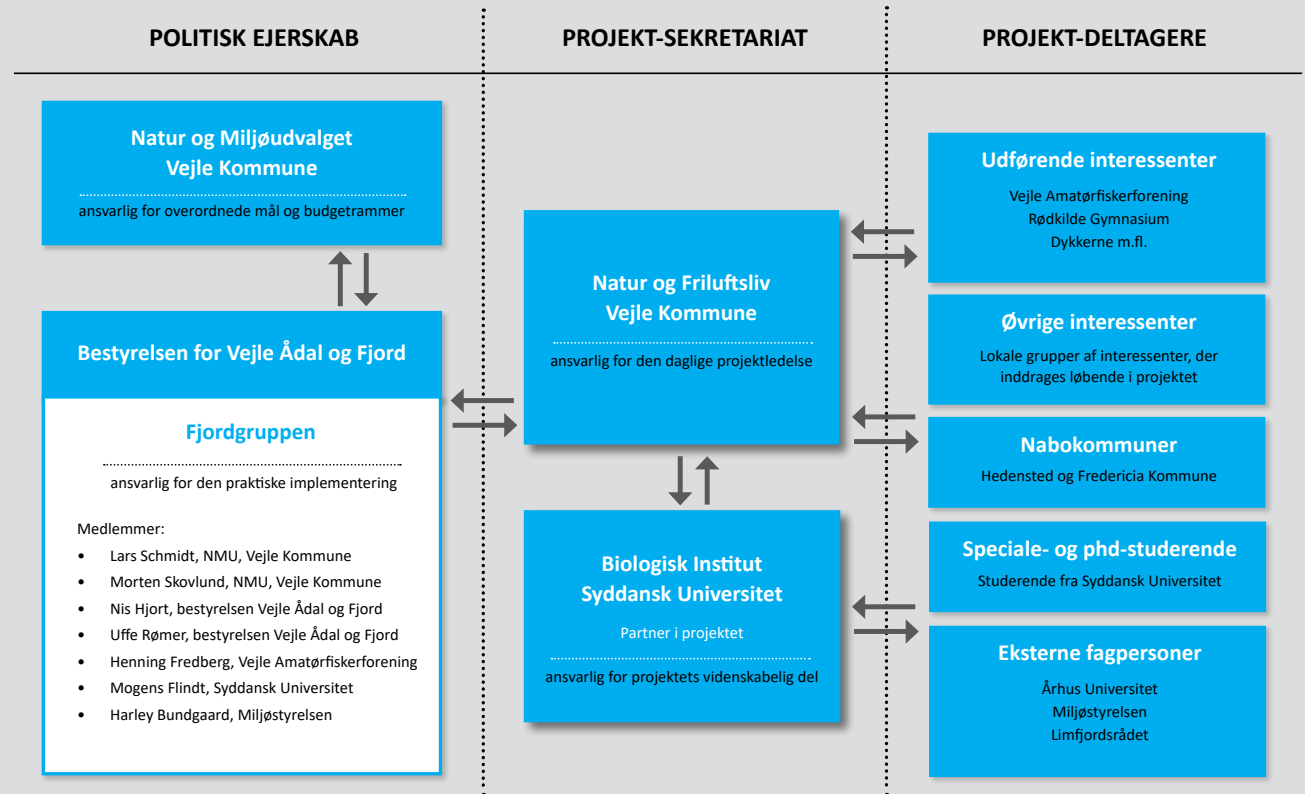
POLITISK EJERSKAB

PROJEKT-SEKRETARIAT

PROJEKT-DELTAGERE

Natur og Miljøudvalget
Vejle Kommune

ansvarlig for overordnede mål og budgetrammer

Bestyrelsen for Vejle Ådal og Fjord

Fjordgruppen

ansvarlig for den praktiske implementering

Medlemmer:
• Lars Schmidt, NMU, Vejle Kommune
• Morten Skovlund, NMU, Vejle Kommune
• Nis Hjort, bestyrelsen Vejle Ådal og Fjord
• Uffe Rømer, bestyrelsen Vejle Ådal og Fjord
• Henning Fredberg, Vejle Amatørfiskerforening
• Mogens Flindt, Syddansk Universitet
• Harley Bundgaard, Miljøstyrelsen

Natur og Friluftsliv
Vejle Kommune

ansvarlig for den daglige projektledelse

Biologisk Institut
Syddansk Universitet

Partner i projektet

ansvarlig for projektets videnskabelig del

Udførende interessenter
Vejle Amatørfiskerforening
Rødkilde Gymnasium
Dykkerne m.fl.

Øvrige interessenter
Lokale grupper af interessenter, der inddrages løbende i projektet

Nabokommuner
Hedensted og Fredericia Kommune

Speciale- og phd-studerende
Studerende fra Syddansk Universitet

Eksterne fagpersoner
Århus Universitet
Miljøstyrelsen
Limfjordsrådet